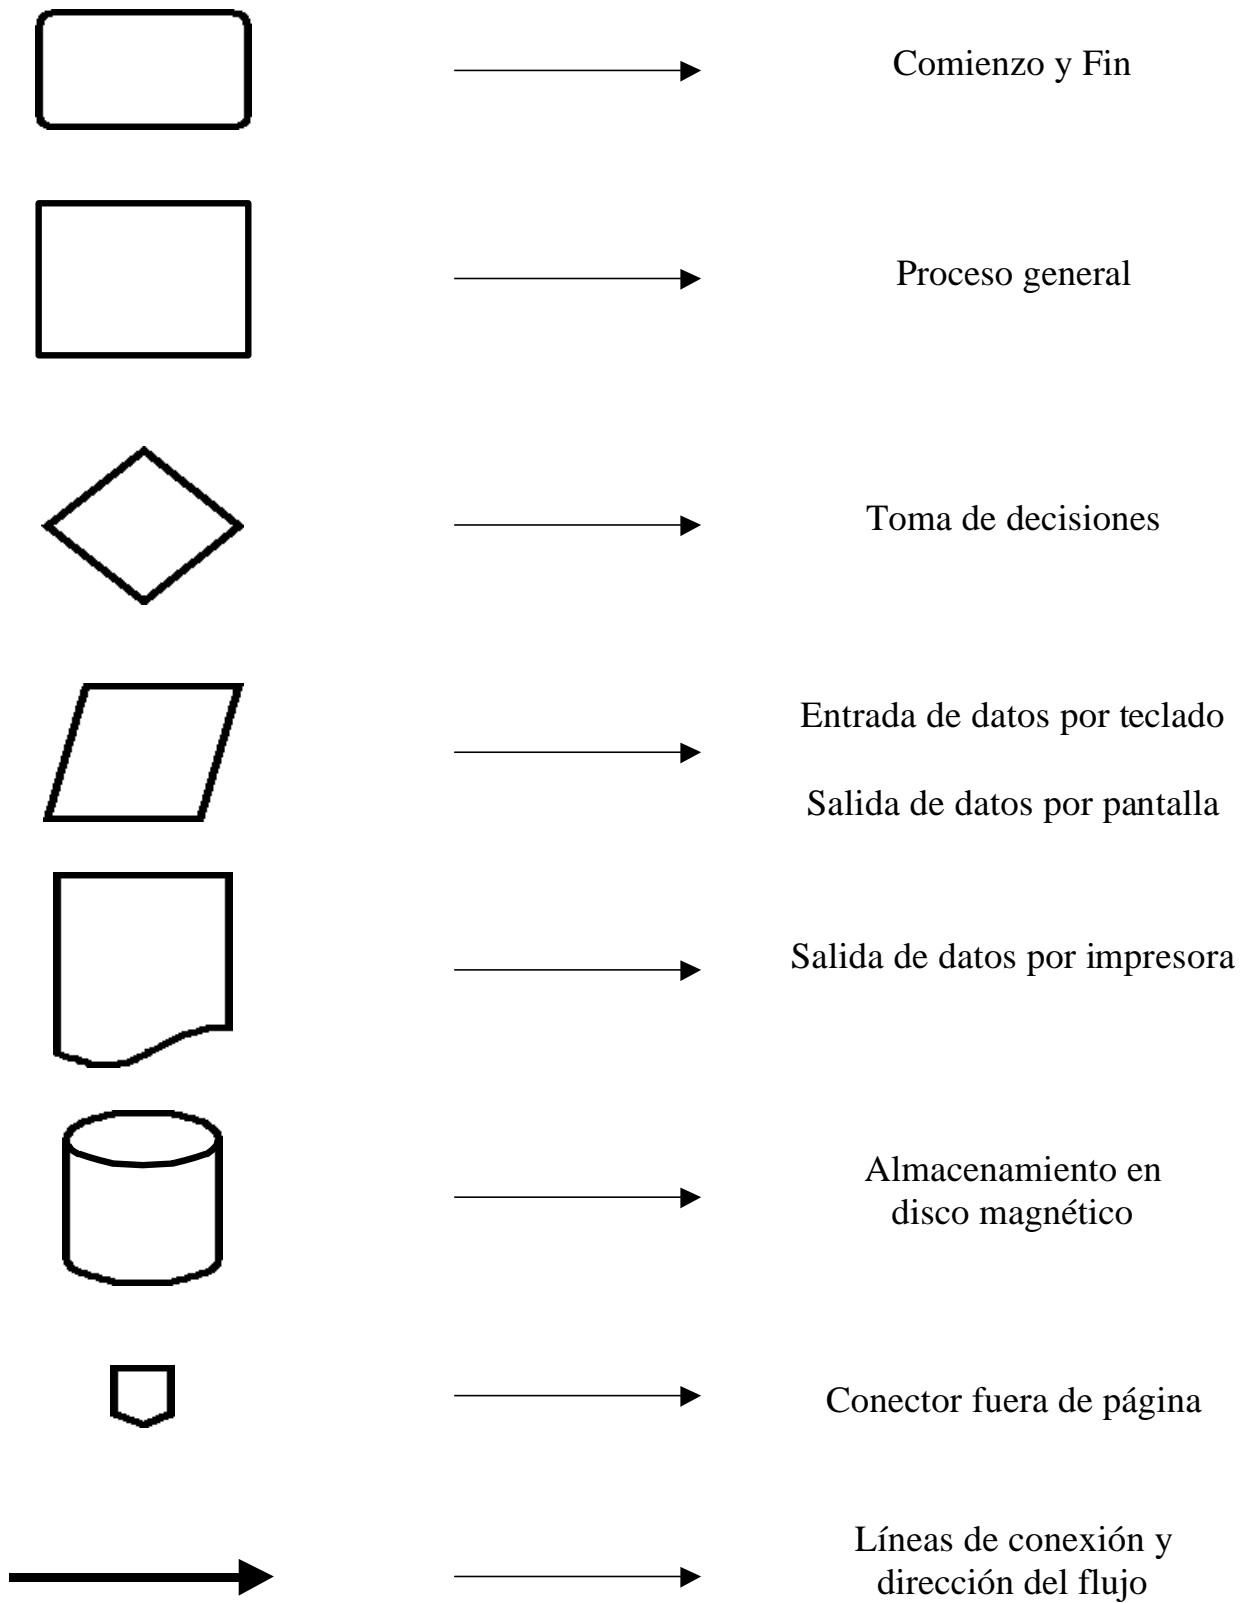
Comienzo y Fin

Proceso general

Toma de decisiones

Entrada de datos por teclado

Salida de datos por pantalla

Salida de datos por impresora

Almacenamiento en disco magnético

Conector fuera de página

Líneas de conexión y dirección del flujo